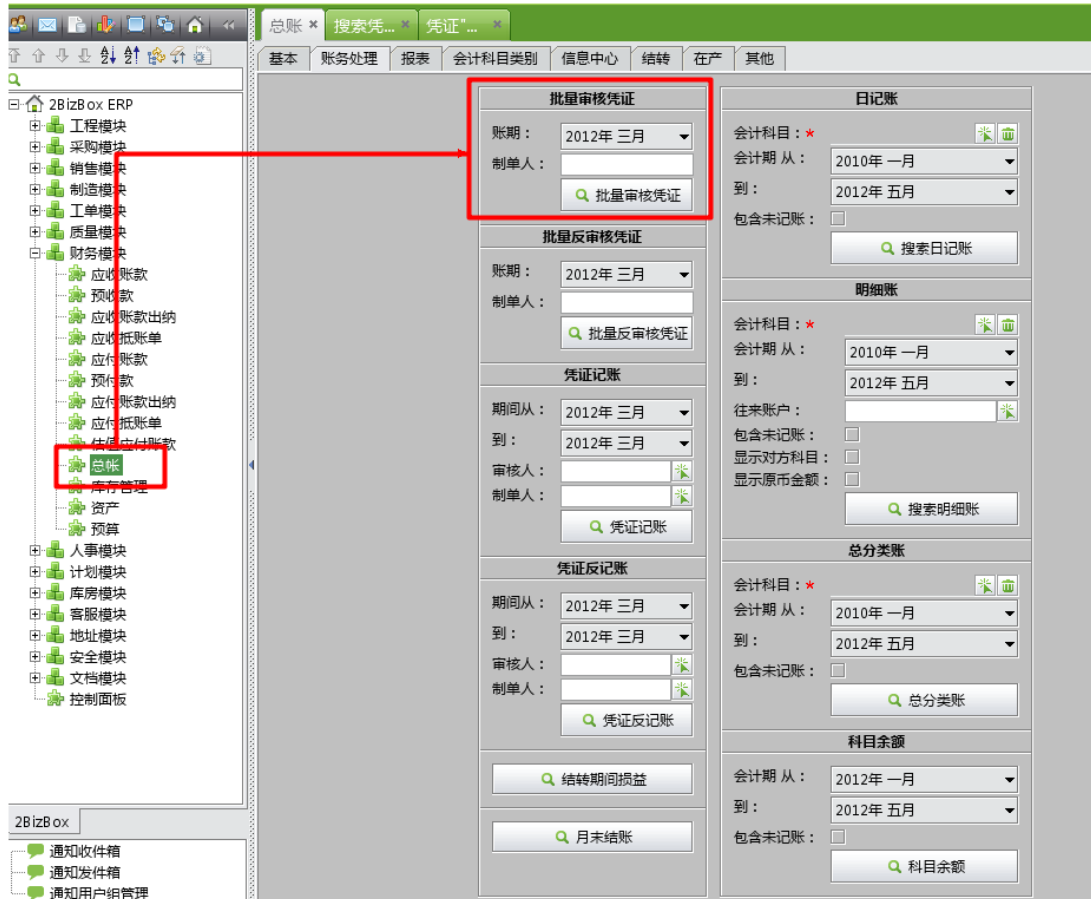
2BizBox ERP
工程模块
采购模块
销售模块
制造模块
工单模块
质量模块
财务模块
应收账款
预收款
应收账款出纳
应收抵账单
应付账款
预付款
应付账款出纳
应付抵账单
估值应付账款
总帐
库存管理
资产
预算
人事模块
计划模块
库房模块
客服模块
地址模块
安全模块
文档模块
控制面板

2BizBox
通知收件箱
通知发件箱
通知用户组管理

总账 × | 搜索凭... × | 凭证"... ×

基本 | 账务处理 | 报表 | 会计科目类别 | 信息中心 | 结转 | 在产 | 其他

批量审核凭证
账期： 2012年 三月
制单人：
批量审核凭证

批量反审核凭证
账期： 2012年 三月
制单人：
批量反审核凭证

凭证记账
期间从： 2012年 三月
到： 2012年 三月
审核人：
制单人：
凭证记账

凭证反记账
期间从： 2012年 三月
到： 2012年 三月
审核人：
制单人：
凭证反记账

结转期间损益

月末结账

日记账
会计科目：*
会计期 从： 2010年 一月
到： 2012年 五月
包含未记账：
搜索日记账

明细账
会计科目：*
会计期 从： 2010年 一月
到： 2012年 五月
往来账户：
包含未记账：
显示对方科目：
显示原币金额：
搜索明细账

总分类账
会计科目：*
会计期 从： 2010年 一月
到： 2012年 五月
包含未记账：
总分类账

科目余额
会计期 从： 2012年 一月
到： 2012年 五月
包含未记账：
科目余额